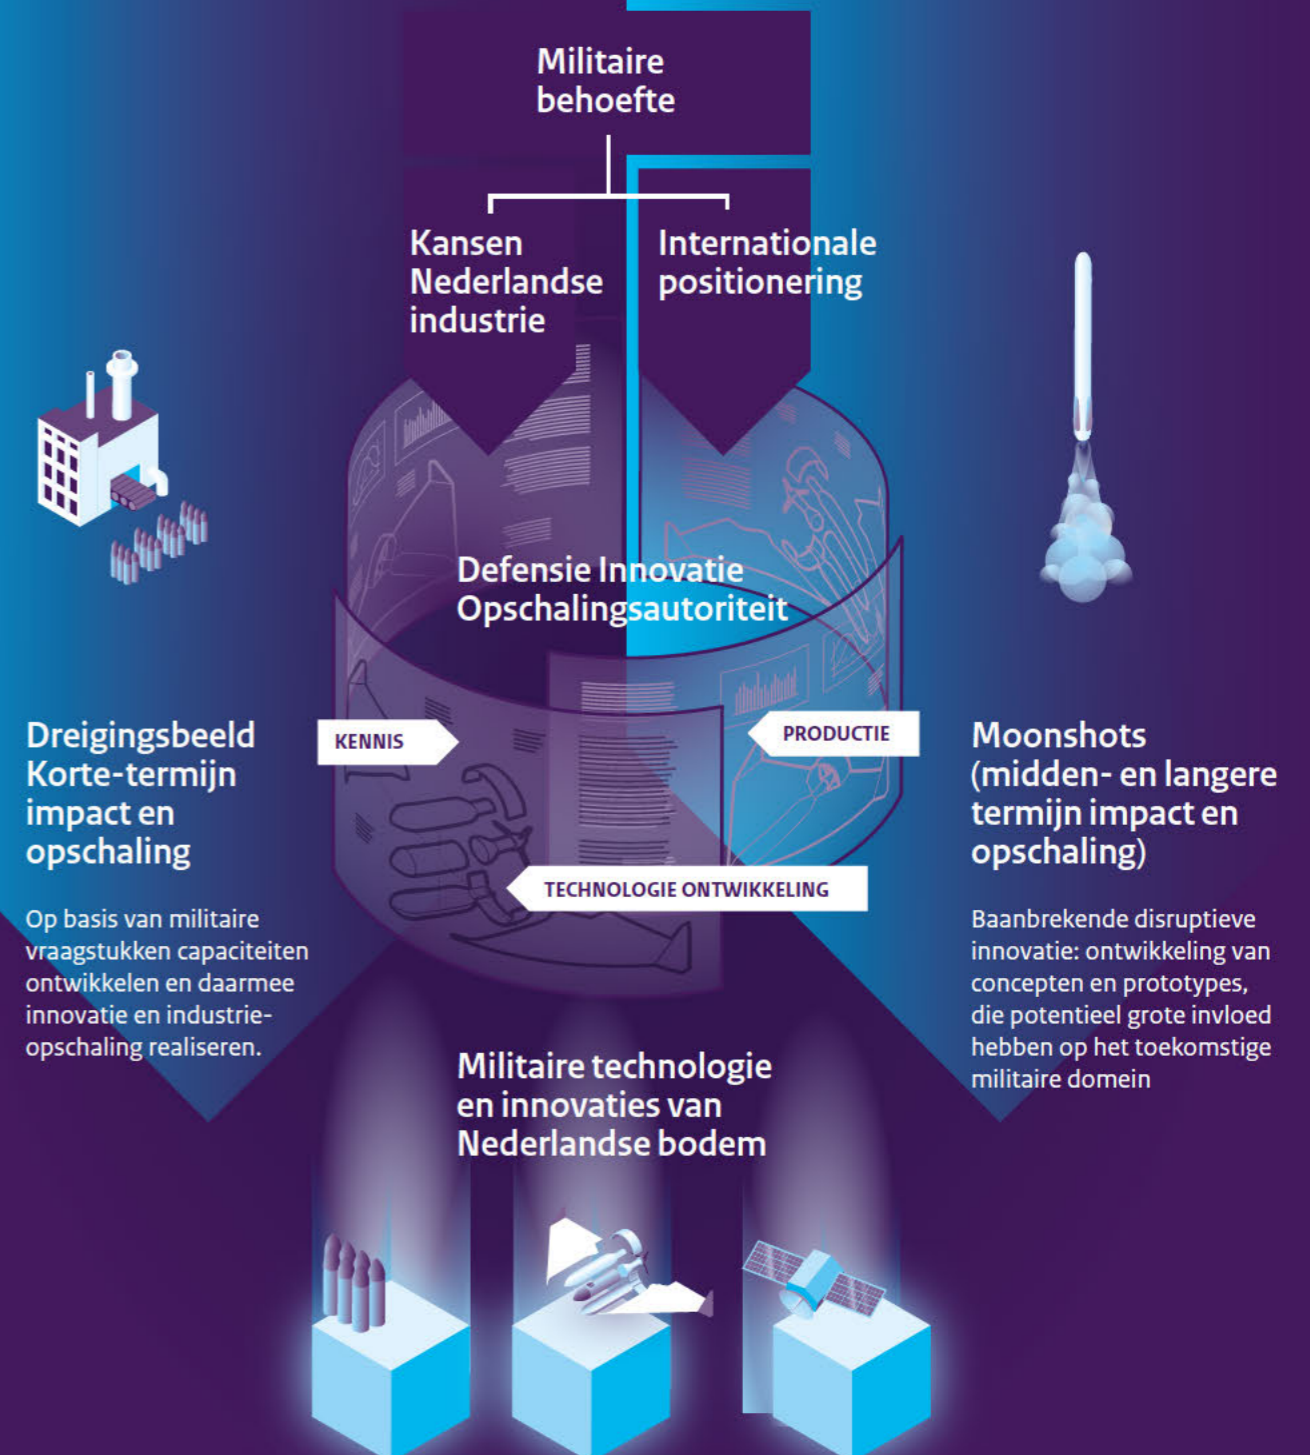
Militaire behoefte

Kansen Nederlandse industrie

Internationale positionering

Defensie Innovatie Opschalingsautoriteit

KENNIS

PRODUCTIE

TECHNOLOGIE ONTWIKKELING

Dreigingsbeeld Korte-termijn impact en opschaling

Op basis van militaire vraagstukken capaciteiten ontwikkelen en daarmee innovatie en industrieopschaling realiseren.

Moonshots (midden- en langere termijn impact en opschaling)

Baanbrekende disruptieve innovatie: ontwikkeling van concepten en prototypes, die potentieel grote invloed hebben op het toekomstige militaire domein

Militaire technologie en innovaties van Nederlandse bodem